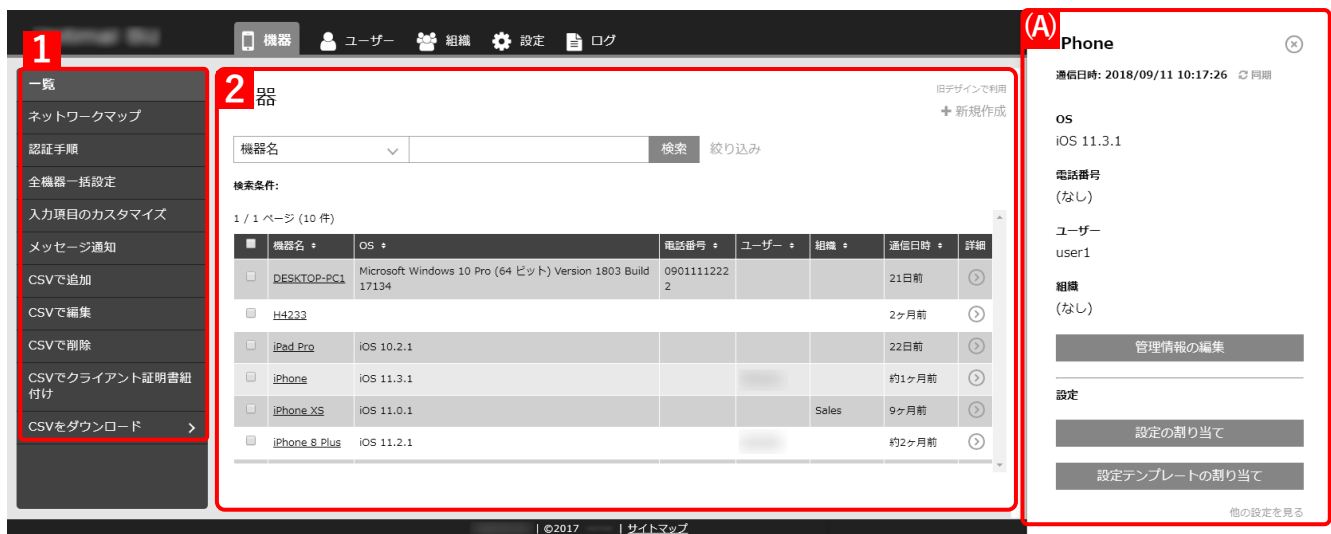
機器　ユーザー　組織　設定　ログ

1

一覧
ネットワークマップ
認証手順
全機器一括設定
入力項目のカスタマイズ
メッセージ通知
CSVで追加
CSVで編集
CSVで削除
CSVでクライアント証明書紐付け
CSVをダウンロード

2

器

旧デザインで利用
＋新規作成

機器名　検索　絞り込み

検索条件:

1 / 1 ページ (10 件)

| | 機器名 | OS | 電話番号 | ユーザー | 組織 | 通信日時 | 詳細 |
|---|---|---|---|---|---|---|---|
| | DESKTOP-PC1 | Microsoft Windows 10 Pro (64 ビット) Version 1803 Build 17134 | 09011112222 | | | 21日前 | |
| | H4233 | | | | | 2ヶ月前 | |
| | iPad Pro | iOS 10.2.1 | | | | 22日前 | |
| | iPhone | iOS 11.3.1 | | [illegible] | | 約1ヶ月前 | |
| | iPhone XS | iOS 11.0.1 | | | Sales | 9ヶ月前 | |
| | iPhone 8 Plus | iOS 11.2.1 | | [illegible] | | 約2ヶ月前 | |

A

Phone

通信日時: 2018/09/11 10:17:26　同期

OS
iOS 11.3.1

電話番号
(なし)

ユーザー
user1

組織
(なし)

管理情報の編集

設定

設定の割り当て

設定テンプレートの割り当て

他の設定を見る

| ©2017 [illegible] | サイトマップ